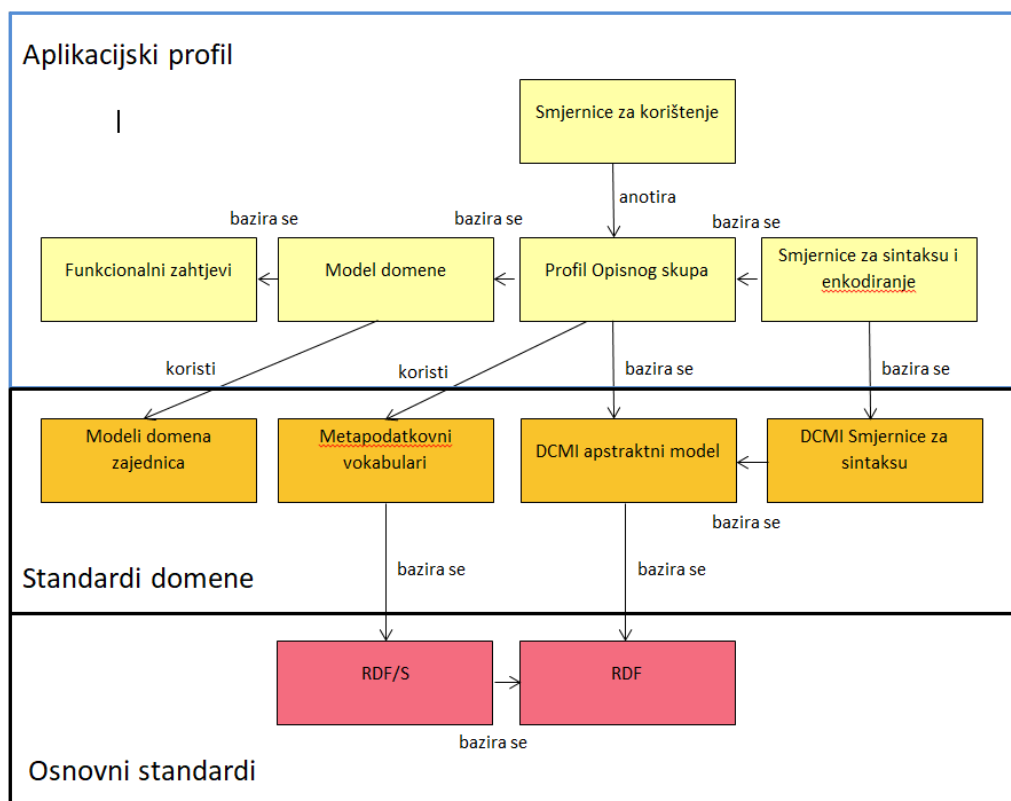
Aplikacijski profil

Smjernice za korištenje

anotira

bazira se

bazira se

bazira se

Funkcionalni zahtjevi

Model domene

Profil Opisnog skupa

Smjernice za sintaksu i enkodiranje

koristi

koristi

bazira se

bazira se

Modeli domena zajednica

Metapodatkovni vokabulari

DCMI apstraktni model

DCMI Smjernice za sintaksu

bazira se

bazira se

bazira se

Standardi domene

RDF/S

RDF

bazira se

Osnovni standardi